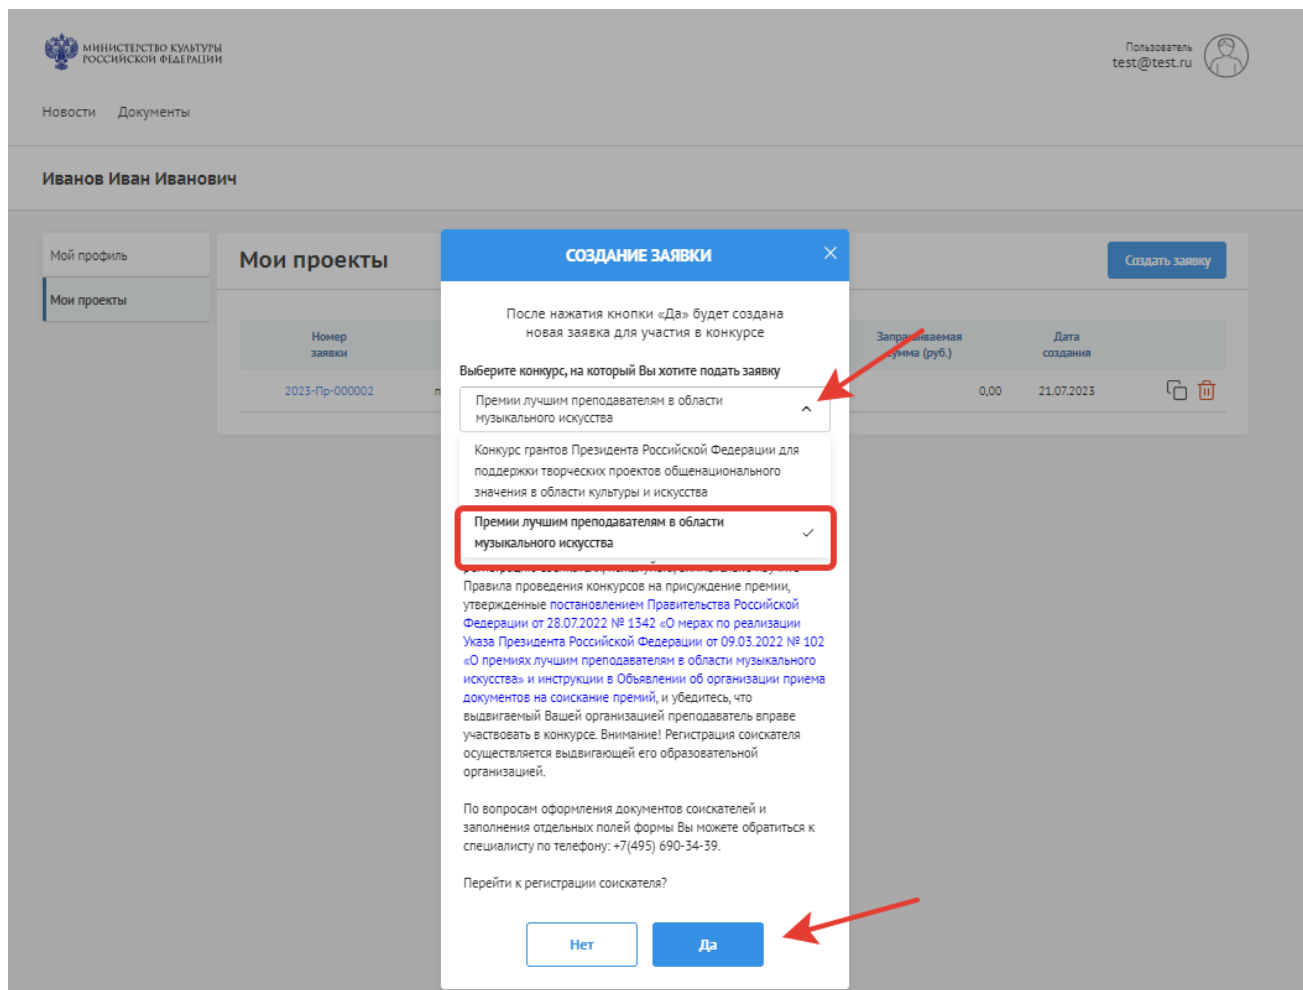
МИНИСТЕРСТВО КУЛЬТУРЫ РОССИЙСКОЙ ФЕДЕРАЦИИ

Пользователь
test@test.ru

Новости Документы

Иванов Иван Иванович

Мой профиль
Мои проекты

Мои проекты

Создать заявку

| Номер заявки | | Запрашиваемая сумма (руб.) | Дата создания |
|---|---|---|---|
| 2023-Пр-000002 | | 0,00 | 21.07.2023 |

СОЗДАНИЕ ЗАЯВКИ

После нажатия кнопки «Да» будет создана новая заявка для участия в конкурсе

Выберите конкурс, на который Вы хотите подать заявку

Премии лучшим преподавателям в области музыкального искусства

Конкурс грантов Президента Российской Федерации для поддержки творческих проектов общенационального значения в области культуры и искусства

Премии лучшим преподавателям в области музыкального искусства

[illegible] Правила проведения конкурсов на присуждение премии, утвержденные постановлением Правительства Российской Федерации от 28.07.2022 № 1342 «О мерах по реализации Указа Президента Российской Федерации от 09.03.2022 № 102 «О премиях лучшим преподавателям в области музыкального искусства» и инструкции в Объявлении об организации приема документов на соискание премий, и убедитесь, что выдвигаемый Вашей организацией преподаватель вправе участвовать в конкурсе. Внимание! Регистрация соискателя осуществляется выдвигающей его образовательной организацией.

По вопросам оформления документов соискателей и заполнения отдельных полей формы Вы можете обратиться к специалисту по телефону: +7(495) 690-34-39.

Перейти к регистрации соискателя?

Нет Да